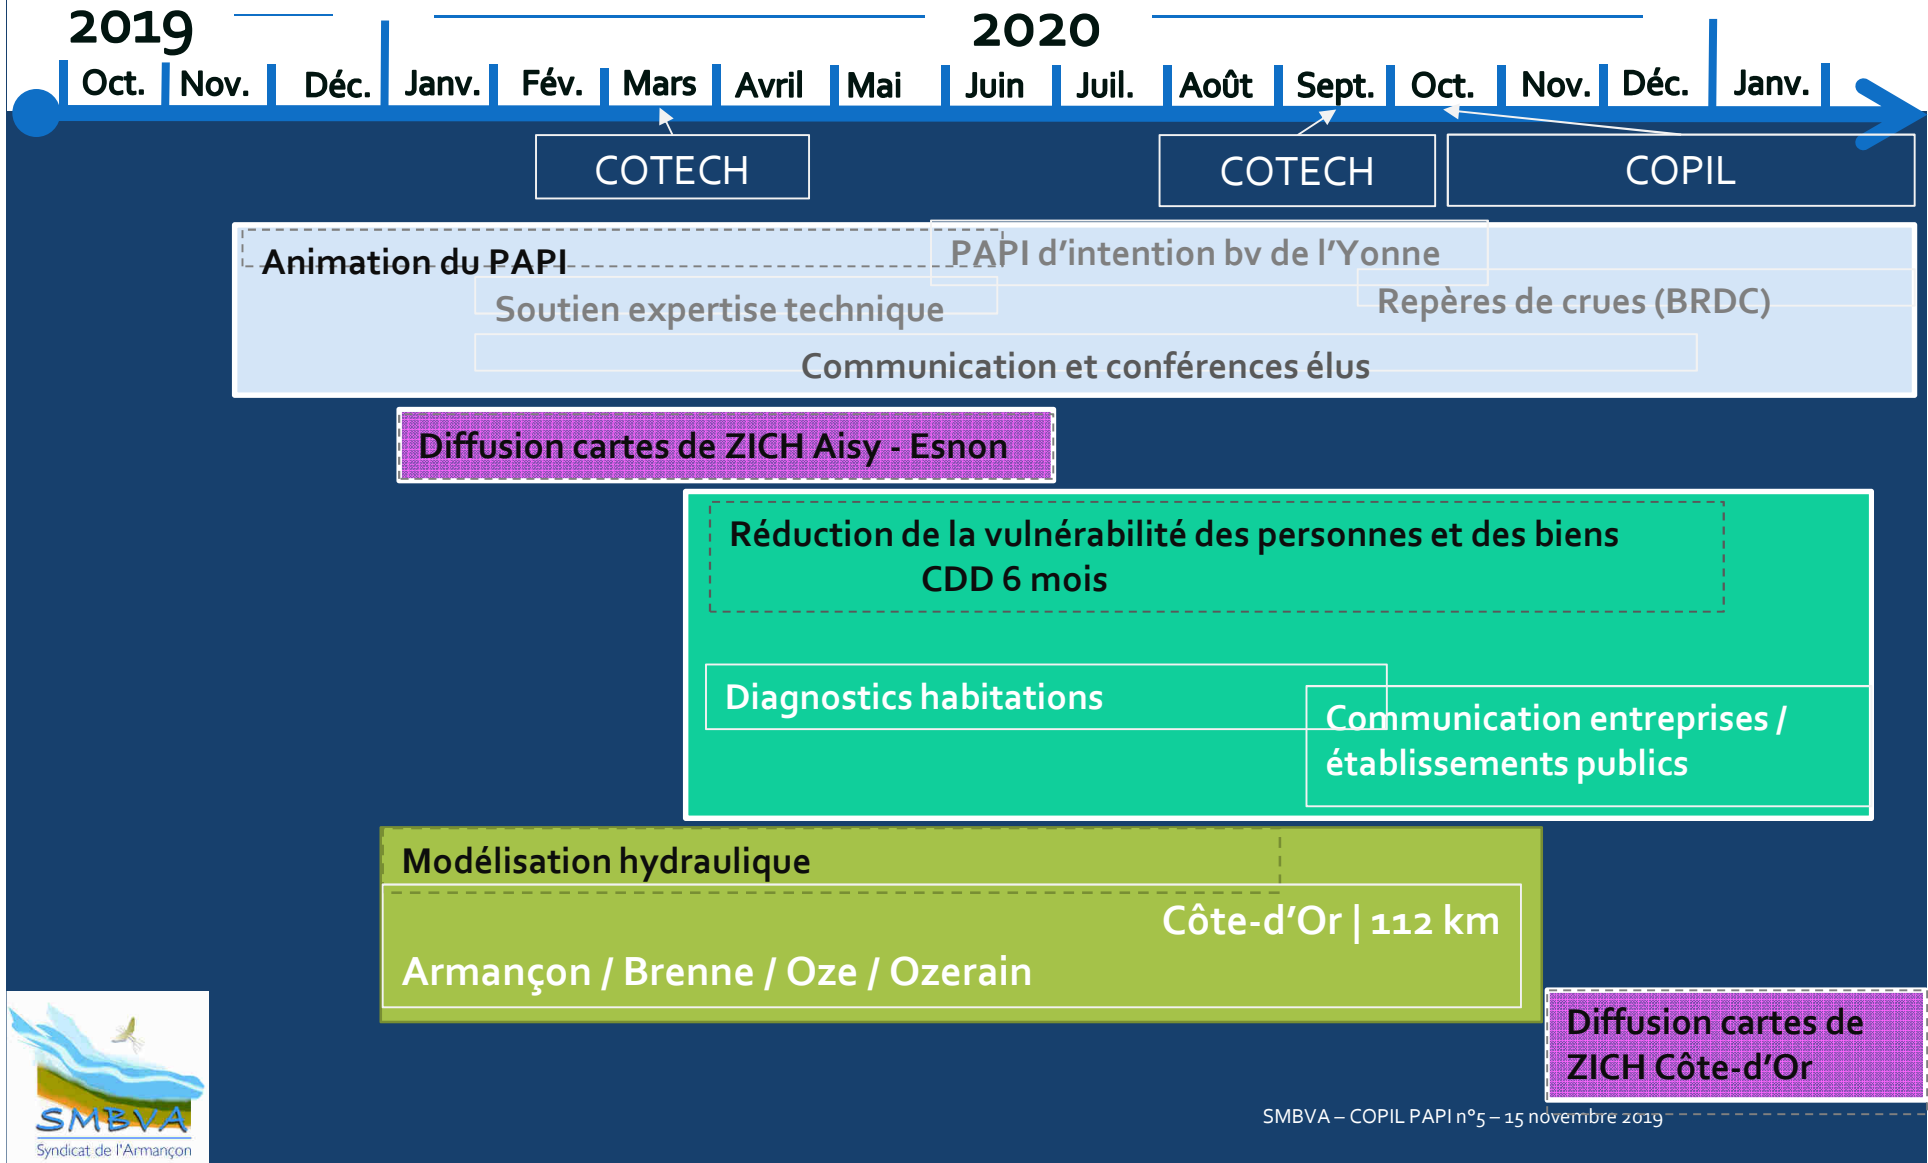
2019

2020

Oct. Nov. Déc. Janv. Fév. Mars Avril Mai Juin Juil. Août Sept. Oct. Nov. Déc. Janv.

COTECH

COTECH

COPIL

Animation du PAPI

PAPI d'intention bv de l'Yonne

Soutien expertise technique

Repères de crues (BRDC)

Communication et conférences élus

Diffusion cartes de ZICH Aisy - Esnon

Réduction de la vulnérabilité des personnes et des biens
CDD 6 mois

Diagnostics habitations

Communication entreprises / établissements publics

Modélisation hydraulique

Côte-d'Or | 112 km

Armançon / Brenne / Oze / Ozerain

Diffusion cartes de ZICH Côte-d'Or

SMBVA
Syndicat de l'Armançon

SMBVA – COPIL PAPI n°5 – 15 novembre 2019